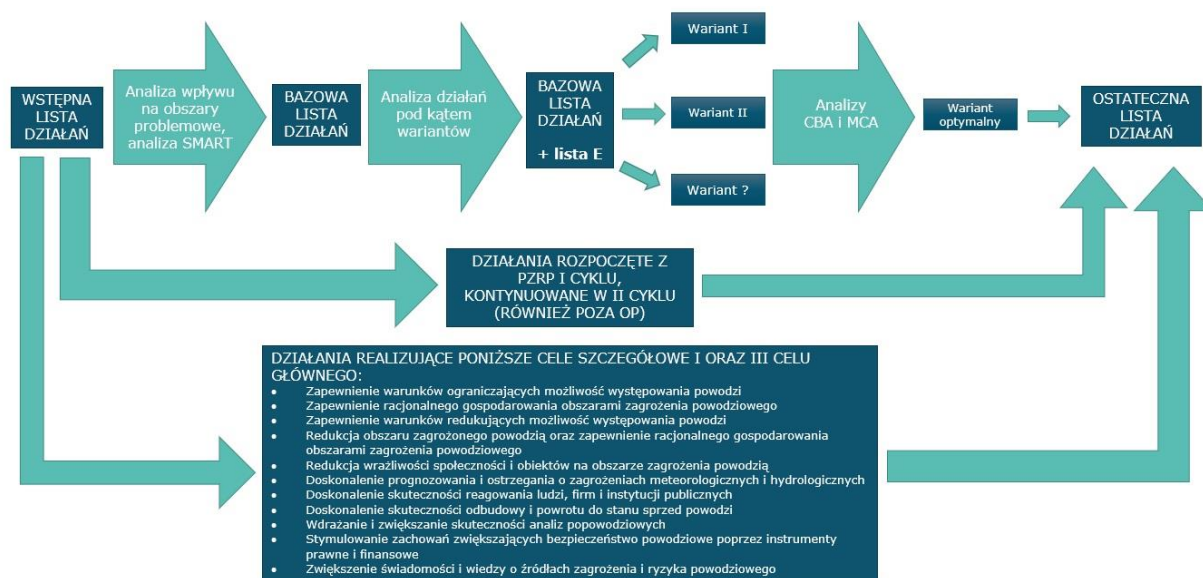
WSTĘPNA LISTA DZIAŁAŃ

Analiza wpływu na obszary problemowe, analiza SMART

BAZOWA LISTA DZIAŁAŃ

Analiza działań pod kątem wariantów

BAZOWA LISTA DZIAŁAŃ

+ lista E

Wariant I

Wariant II

Wariant ?

Analizy CBA i MCA

Wariant optymalny

OSTATECZNA LISTA DZIAŁAŃ

DZIAŁANIA ROZPOCZĘTE Z PZRP I CYKLU, KONTYNUOWANE W II CYKLU (RÓWNIEŻ POZA OP)

DZIAŁANIA REALIZUJĄCE PONIŻSZE CELE SZCZEGÓŁOWE I ORAZ III CELU GŁÓWNEGO:
• Zapewnienie warunków ograniczających możliwość występowania powodzi
• Zapewnienie racjonalnego gospodarowania obszarami zagrożenia powodziowego
• Zapewnienie warunków redukujących możliwość występowania powodzi
• Redukcja obszaru zagrożonego powodzią oraz zapewnienie racjonalnego gospodarowania obszarami zagrożenia powodziowego
• Redukcja wrażliwości społeczności i obiektów na obszarze zagrożenia powodzią
• Doskonalenie prognozowania i ostrzegania o zagrożeniach meteorologicznych i hydrologicznych
• Doskonalenie skuteczności reagowania ludzi, firm i instytucji publicznych
• Doskonalenie skuteczności odbudowy i powrotu do stanu sprzed powodzi
• Wdrażanie i zwiększanie skuteczności analiz popowodziowych
• Stymulowanie zachowań zwiększających bezpieczeństwo powodziowe poprzez instrumenty prawne i finansowe
• Zwiększenie świadomości i wiedzy o źródłach zagrożenia i ryzyka powodziowego